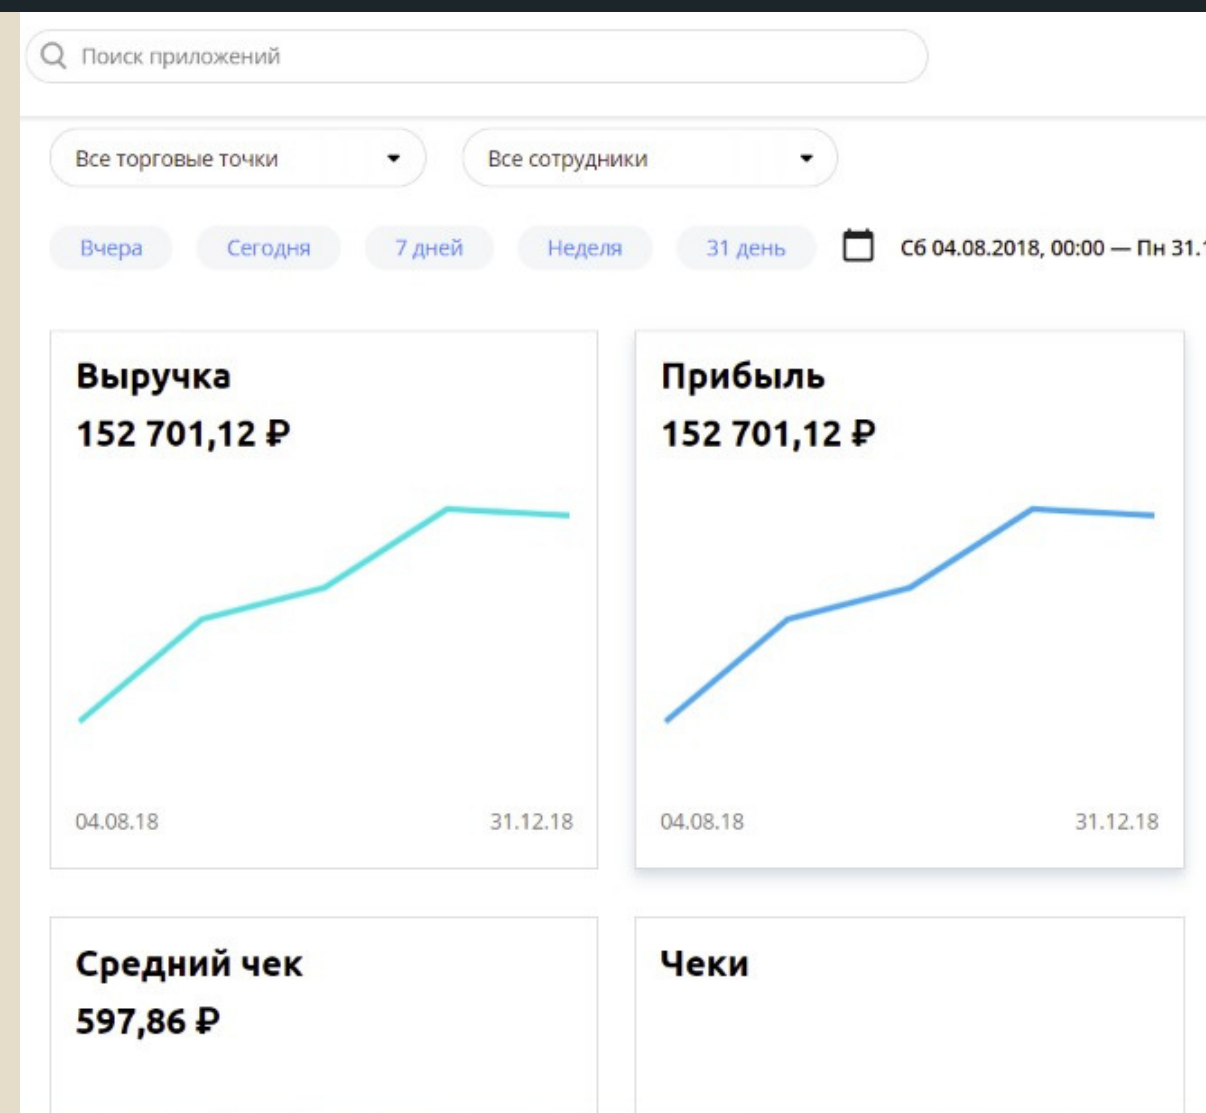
Поиск приложений

Все торговые точки

Все сотрудники

Вчера Сегодня 7 дней Неделя 31 день

Сб 04.08.2018, 00:00 — Пн 31.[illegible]

Выручка
152 701,12 ₽

04.08.18 31.12.18

Прибыль
152 701,12 ₽

04.08.18 31.12.18

Средний чек
597,86 ₽

Чеки